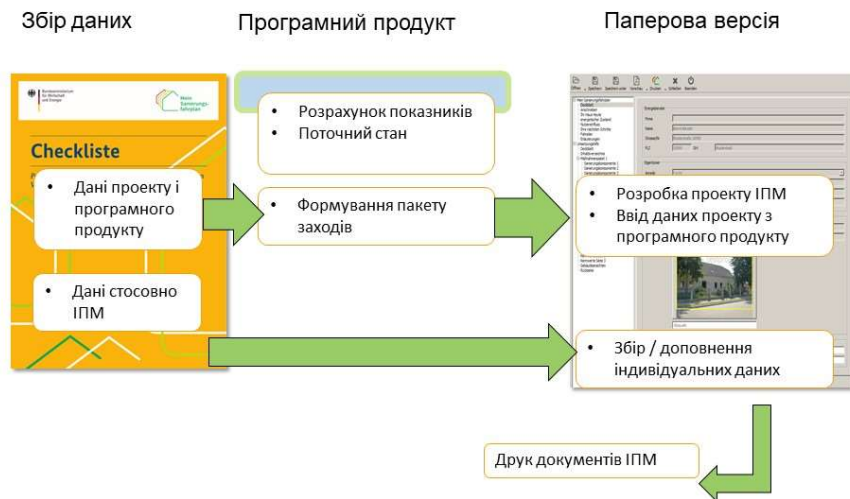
Збір даних

Програмний продукт

Паперова версія

Checkliste

- Дані проекту і програмного продукту

- Дані стосовно ІПМ

- Розрахунок показників
- Поточний стан

- Формування пакету заходів

- Розробка проекту ІПМ
- Ввід даних проекту з програмного продукту

- Збір / доповнення індивідуальних даних

Друк документів ІПМ